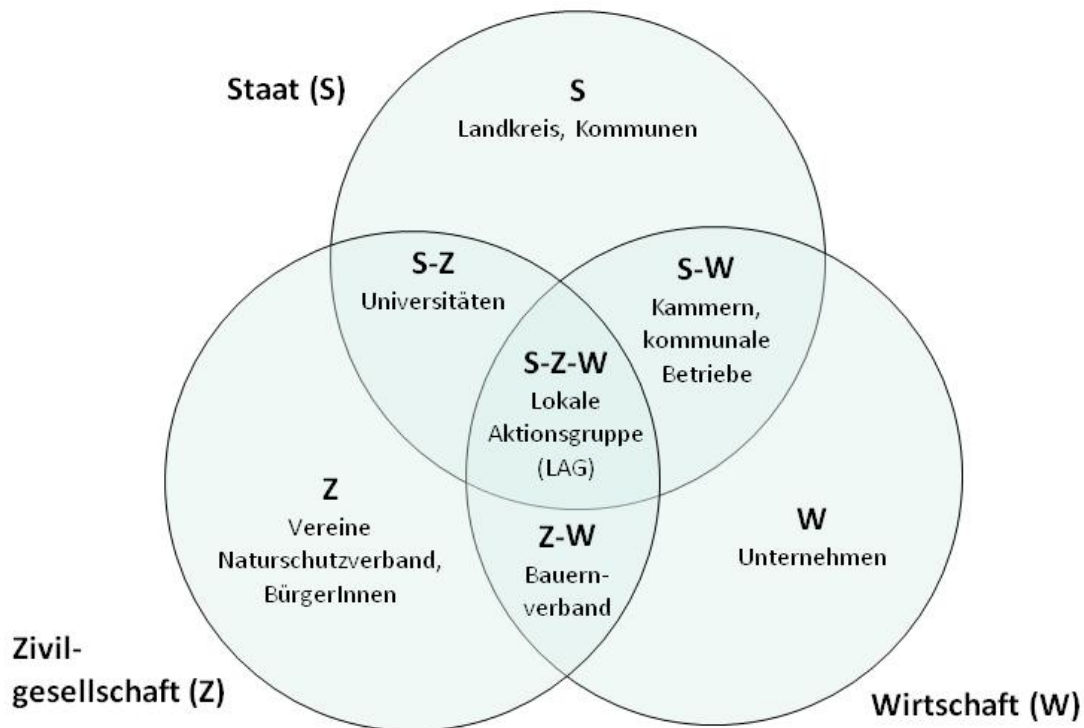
Staat (S)

S
Landkreis, Kommunen

S-Z
Universitäten

S-W
Kammern, kommunale Betriebe

S-Z-W
Lokale Aktionsgruppe (LAG)

Z
Vereine Naturschutzverband, BürgerInnen

Z-W
Bauern-verband

W
Unternehmen

Zivil-gesellschaft (Z)

Wirtschaft (W)